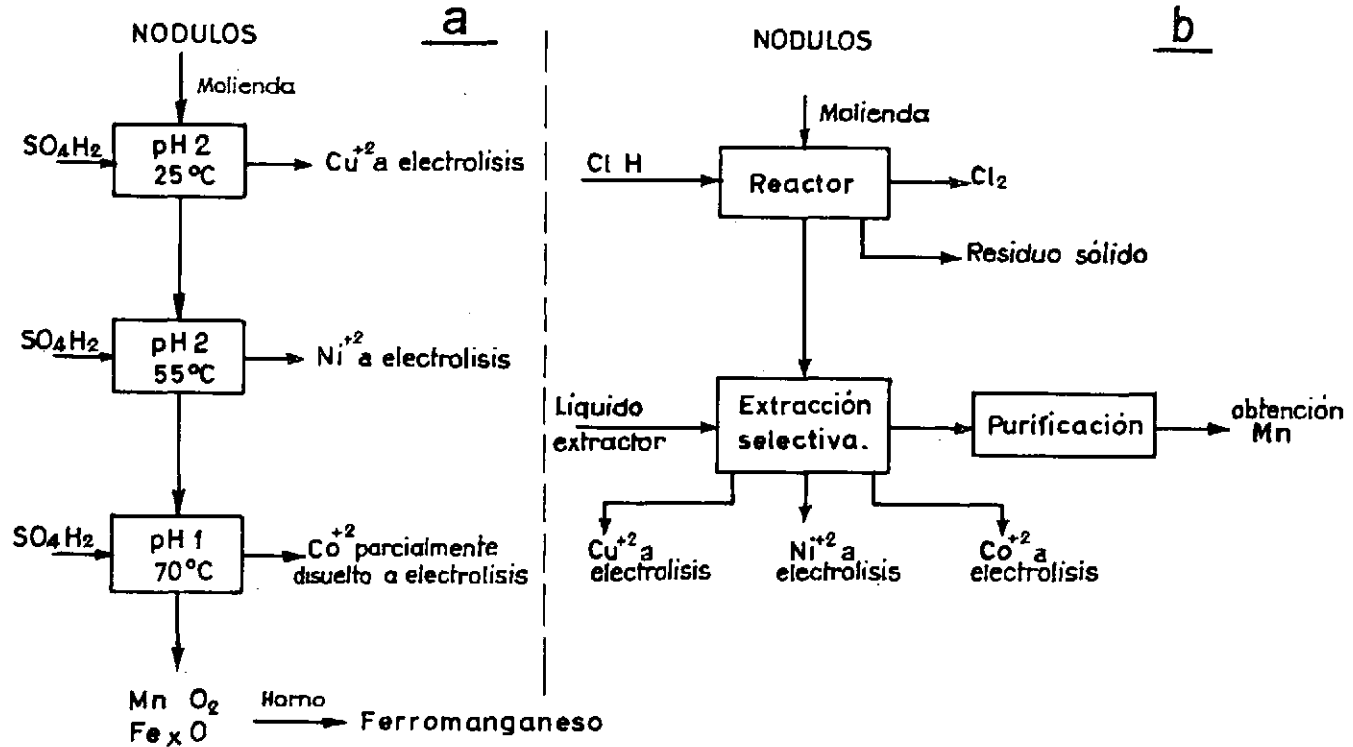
NODULOS

a

Molienda

$SO_4H_2$

pH 2
25 °C

$Cu^{+2}$ a electrolisis

$SO_4H_2$

pH 2
55 °C

$Ni^{+2}$ a electrolisis

$SO_4H_2$

pH 1
70 °C

$Co^{+2}$ parcialmente disuelto a electrolisis

$Mn\ O_2$
$Fe_xO$

Horno

Ferromanganeso

NODULOS

b

Molienda

Cl H

Reactor

$Cl_2$

Residuo sólido

Liquido extractor

Extracción selectiva.

Purificación

obtención Mn

$Cu^{+2}$ a electrolisis

$Ni^{+2}$ a electrolisis

$Co^{+2}$ a electrolisis